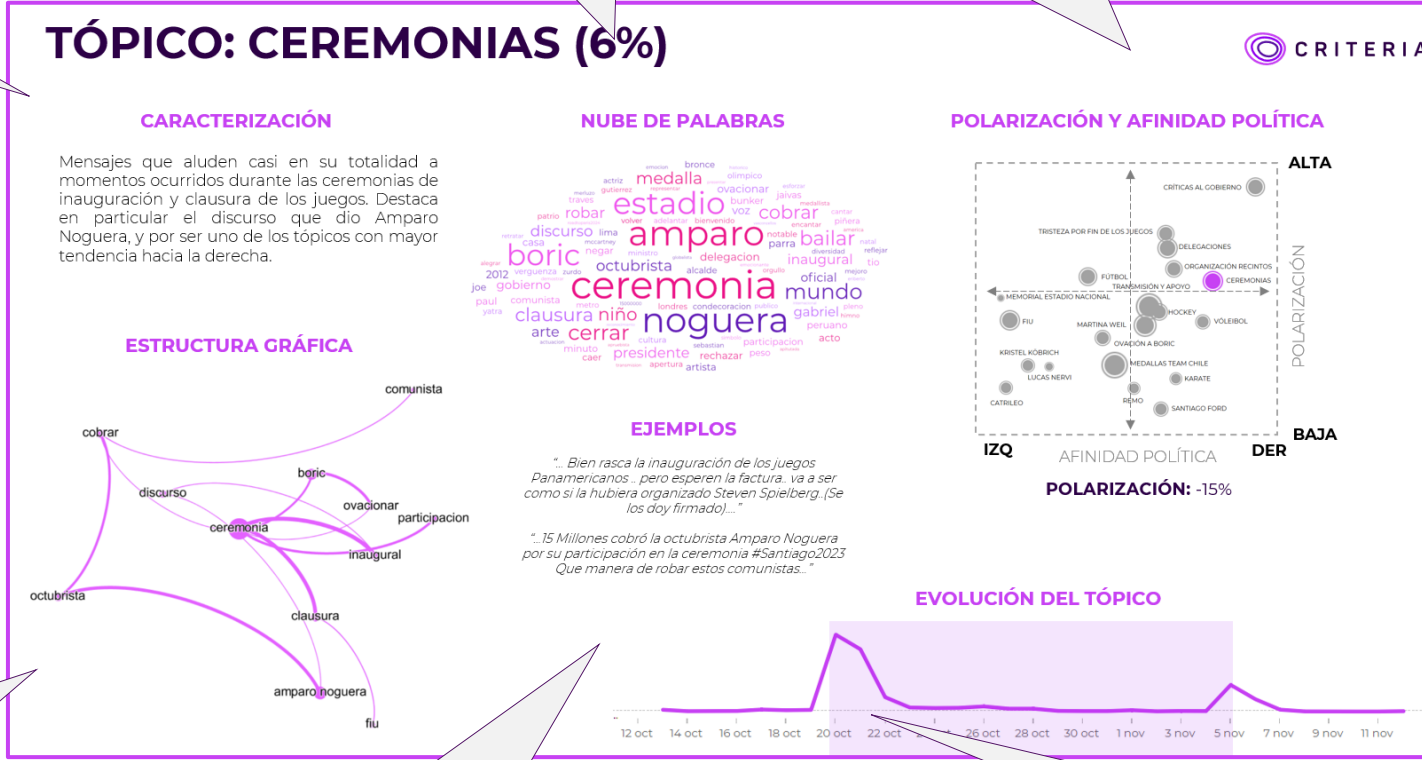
TÓPICO: CEREMONIAS (6%)

CRITERIA

CARACTERIZACIÓN

Mensajes que aluden casi en su totalidad a momentos ocurridos durante las ceremonias de inauguración y clausura de los juegos. Destaca en particular el discurso que dio Amparo Noguera, y por ser uno de los tópicos con mayor tendencia hacia la derecha.

NUBE DE PALABRAS

bronce medalla ovacionar olimpico actriz estadio jaivas bunker voz cobrar robar discurso amparo bailar boric casa lima parra delegacion inaugural octubrista 2012 alcalde oficial gobierno ceremonia mundo joe paul comunista clausura niño gabriel noguera arte cerrar peruano presidente minuto caer rechazar peso acto cultura artista apertura

ESTRUCTURA GRÁFICA

comunista
cobrar
boric
discurso
ovacionar
participacion
ceremonia
inaugural
octubrista
clausura
amparo noguera
fiu

EJEMPLOS

"... Bien rasca la inauguración de los juegos Panamericanos .. pero esperen la factura.. va a ser como si la hubiera organizado Steven Spielberg..(Se los doy firmado)...."

"...15 Millones cobró la octubrista Amparo Noguera por su participación en la ceremonia #Santiago2023 Que manera de robar estos comunistas..."

POLARIZACIÓN Y AFINIDAD POLÍTICA

ALTA
CRÍTICAS AL GOBIERNO
TRISTEZA POR FIN DE LOS JUEGOS
DELEGACIONES
ORGANIZACIÓN RECINTOS
FÚTBOL
CEREMONIAS
TRANSMISIÓN Y APOYO
MEMORIAL ESTADIO NACIONAL
HOCKEY
FIU
VÓLEIBOL
MARTINA WEIL
OVACIÓN A BORIC
KRISTEL KÖBRICH
MEDALLAS TEAM CHILE
LUCAS NERVI
KARATE
CATRILEO
REMO
SANTIAGO FORD
POLARIZACIÓN
BAJA
IZQ
AFINIDAD POLÍTICA
DER

POLARIZACIÓN: -15%

EVOLUCIÓN DEL TÓPICO

12 oct 14 oct 16 oct 18 oct 20 oct 22 oct 24 oct 26 oct 28 oct 30 oct 1 nov 3 nov 5 nov 7 nov 9 nov 11 nov